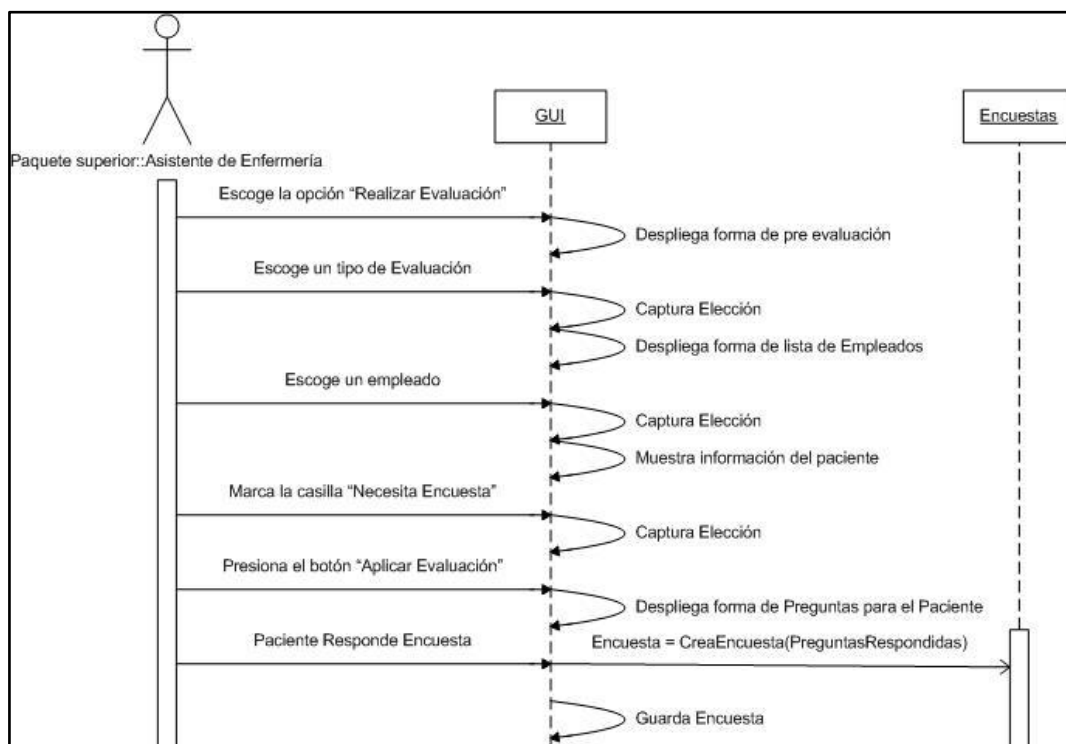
GUI

Encuestas

Paquete superior::Asistente de Enfermería

Escoge la opción “Realizar Evaluación”

Despliega forma de pre evaluación

Escoge un tipo de Evaluación

Captura Elección

Despliega forma de lista de Empleados

Escoge un empleado

Captura Elección

Muestra información del paciente

Marca la casilla “Necesita Encuesta”

Captura Elección

Presiona el botón “Aplicar Evaluación”

Despliega forma de Preguntas para el Paciente

Paciente Responde Encuesta

Encuesta = CreaEncuesta(PreguntasRespondidas)

Guarda Encuesta